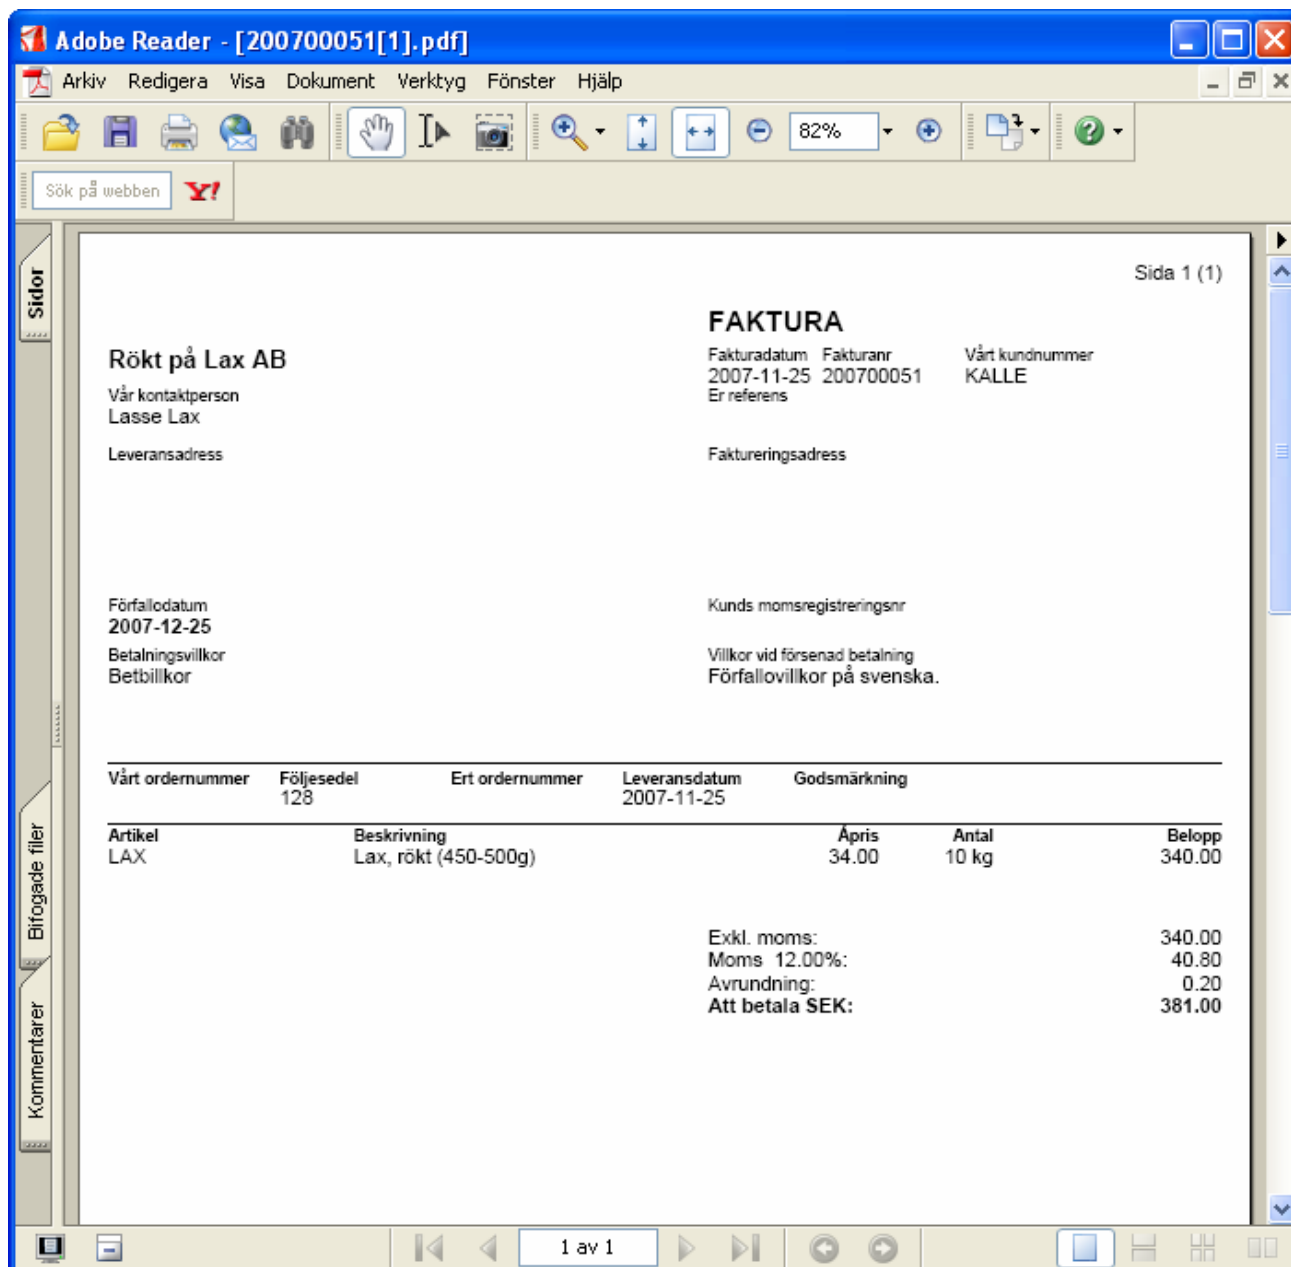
Adobe Reader - [200700051[1].pdf]

Arkiv Redigera Visa Dokument Verktyg Fönster Hjälp

82%

Sök på webben Y!

Sidor

Bifogade filer

Kommentarer

Sida 1 (1)

FAKTURA

Rökt på Lax AB

Vår kontaktperson
Lasse Lax

Fakturadatum
2007-11-25

Fakturanr
200700051

Vårt kundnummer
KALLE

Er referens

Leveransadress

Faktureringsadress

Förfallodatum
2007-12-25

Kunds momsregistreringsnr

Betalningsvillkor
Betbillkor

Villkor vid försenad betalning
Förfallovillkor på svenska.

| Vårt ordernummer | Följesedel | Ert ordernummer | Leveransdatum | Godsmärkning |
|---|---|---|---|---|
| | 128 | | 2007-11-25 | |

| Artikel | Beskrivning | Àpris | Antal | Belopp |
|---|---|---|---|---|
| LAX | Lax, rökt (450-500g) | 34.00 | 10 kg | 340.00 |

| | |
|---|---|
| Exkl. moms: | 340.00 |
| Moms 12.00%: | 40.80 |
| Avrundning: | 0.20 |
| **Att betala SEK:** | **381.00** |

1 av 1